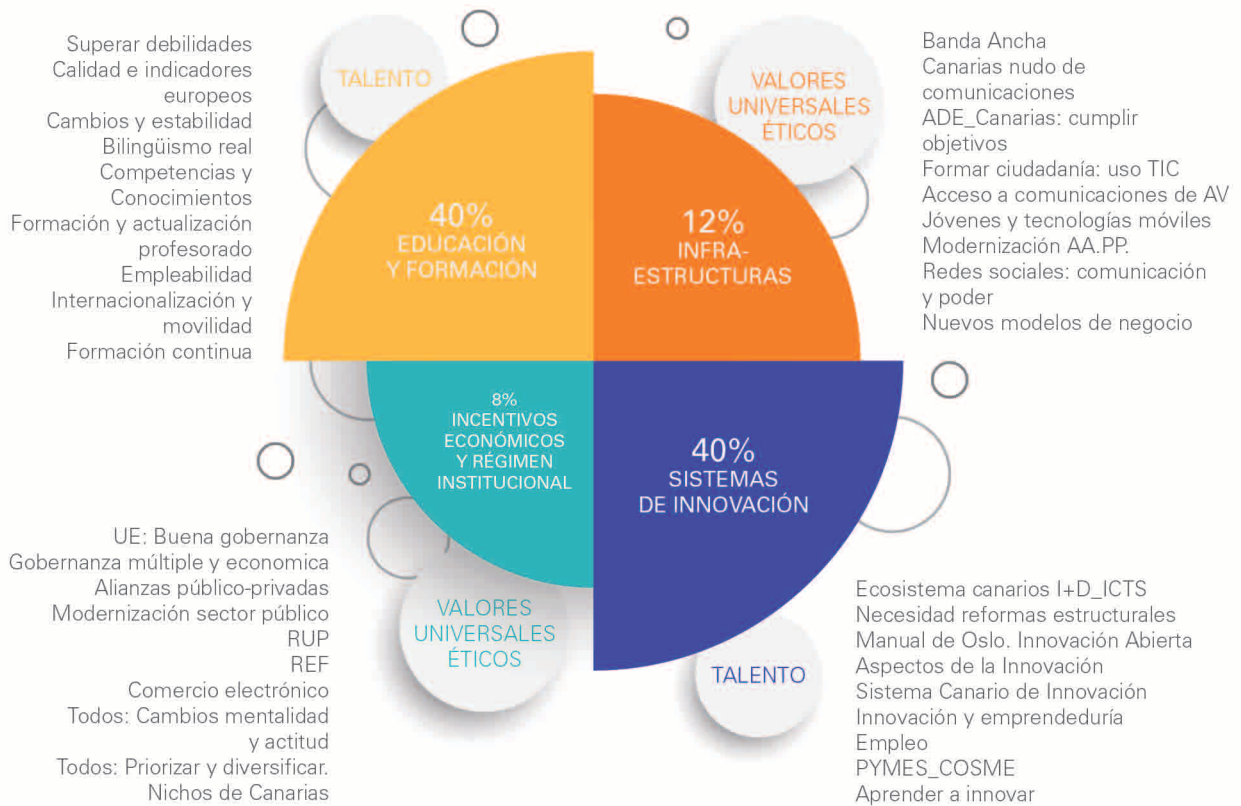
Superar debilidades
Calidad e indicadores europeos
Cambios y estabilidad
Bilingüismo real
Competencias y Conocimientos
Formación y actualización profesorado
Empleabilidad
Internacionalización y movilidad
Formación continua

TALENTO

40%
EDUCACIÓN
Y FORMACIÓN

VALORES
UNIVERSALES
ÉTICOS

12%
INFRA-
ESTRUCTURAS

Banda Ancha
Canarias nudo de comunicaciones
ADE_Canarias: cumplir objetivos
Formar ciudadanía: uso TIC
Acceso a comunicaciones de AV
Jóvenes y tecnologías móviles
Modernización AA.PP.
Redes sociales: comunicación y poder
Nuevos modelos de negocio

8%
INCENTIVOS
ECONÓMICOS
Y RÉGIMEN
INSTITUCIONAL

40%
SISTEMAS
DE INNOVACIÓN

UE: Buena gobernanza
Gobernanza múltiple y economica
Alianzas público-privadas
Modernización sector público
RUP
REF
Comercio electrónico
Todos: Cambios mentalidad y actitud
Todos: Priorizar y diversificar.
Nichos de Canarias

VALORES
UNIVERSALES
ÉTICOS

TALENTO

Ecosistema canarios I+D_ICTS
Necesidad reformas estructurales
Manual de Oslo. Innovación Abierta
Aspectos de la Innovación
Sistema Canario de Innovación
Innovación y emprendeduría
Empleo
PYMES_COSME
Aprender a innovar